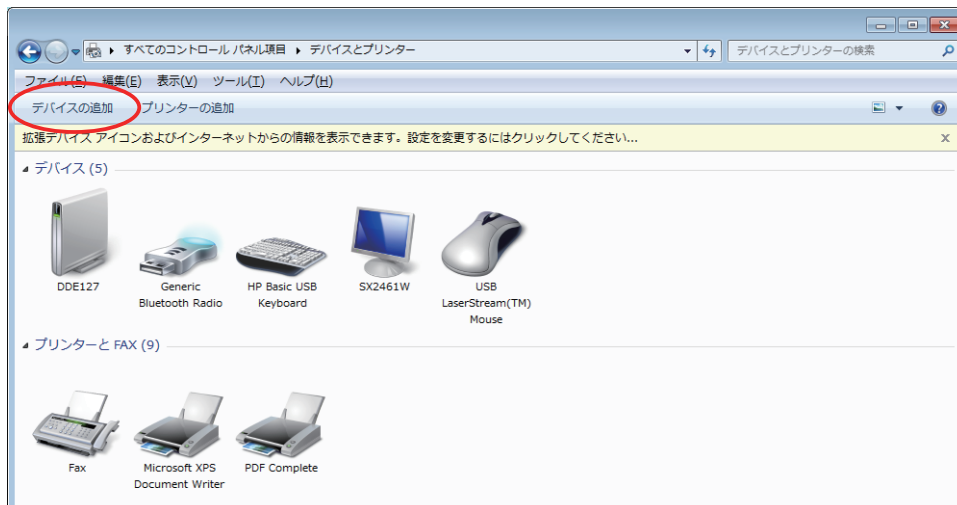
すべてのコントロール パネル項目 ▸ デバイスとプリンター

デバイスとプリンターの検索

ファイル(F) 編集(E) 表示(V) ツール(T) ヘルプ(H)

デバイスの追加 プリンターの追加

拡張デバイス アイコンおよびインターネットからの情報を表示できます。設定を変更するにはクリックしてください...

デバイス (5)

DDE127

Generic Bluetooth Radio

HP Basic USB Keyboard

SX2461W

USB LaserStream(TM) Mouse

プリンターと FAX (9)

Fax

Microsoft XPS Document Writer

PDF Complete